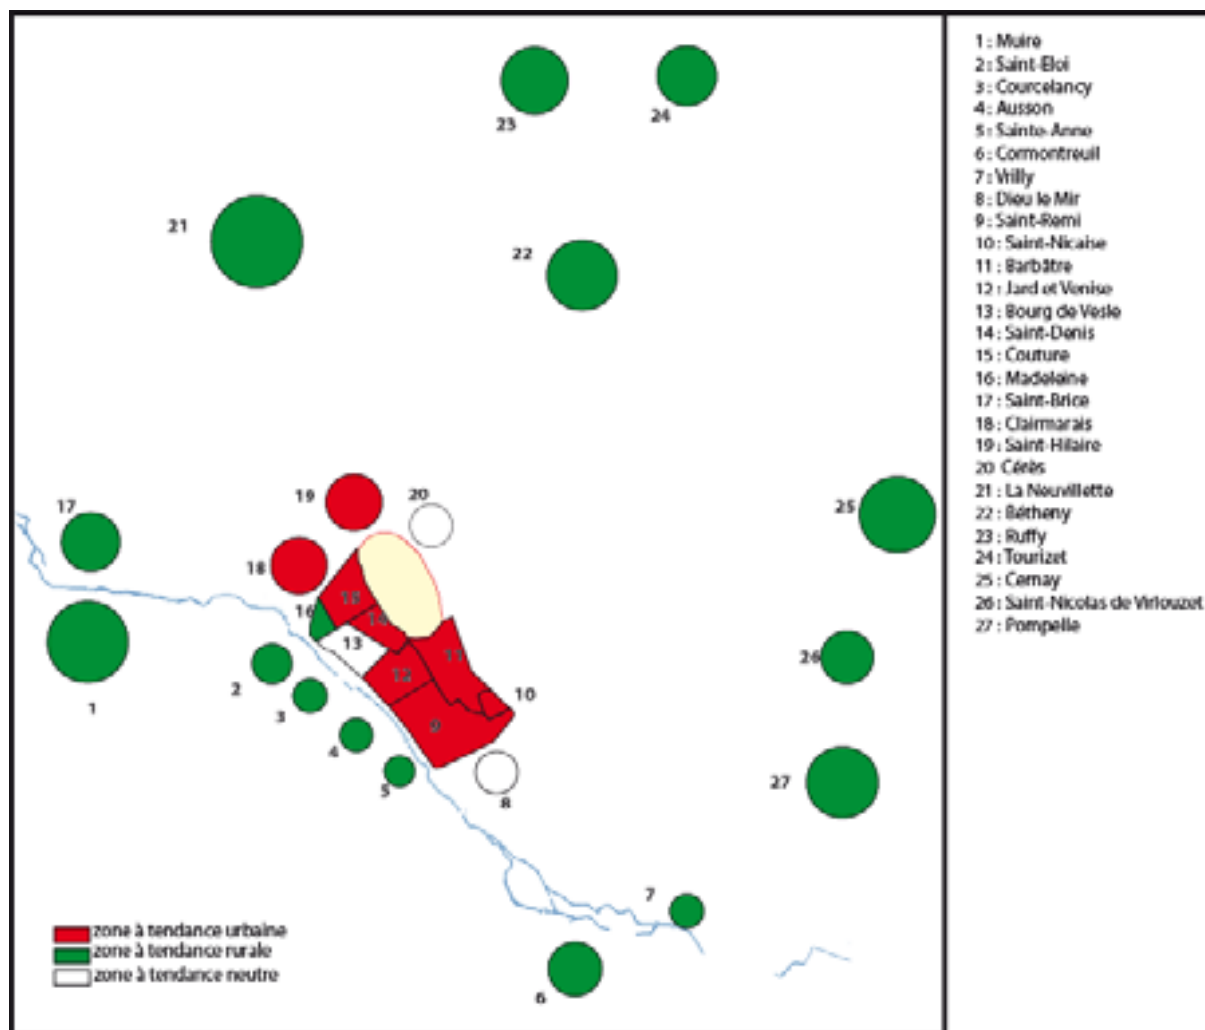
23
24
21
22
19
20
17
18
25
16
15
14
13
11
12
10
9
2
3
1
4
26
5
8
27
7
6

zone à tendance urbaine
zone à tendance rurale
zone à tendance neutre

1 : Muire
2 : Saint-Eloi
3 : Courcelancy
4 : Ausson
5 : Sainte-Anne
6 : Cormontreuil
7 : Vrilly
8 : Dieu le Mir
9 : Saint-Remi
10 : Saint-Nicaise
11 : Barbâtre
12 : Jard et Venise
13 : Bourg de Vesle
14 : Saint-Denis
15 : Couture
16 : Madeleine
17 : Saint-Brice
18 : Clairmarais
19 : Saint-Hilaire
20 Cérès
21 : La Neuvillette
22 : Bétheny
23 : Ruffy
24 : Tourizet
25 : Cernay
26 : Saint-Nicolas de Virlouzet
27 : Pompelle